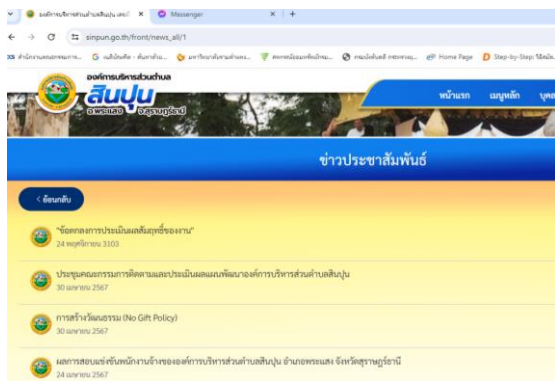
องค์การบริหารส่วนตำบลสินปุน และ | × Messenger × +

← → C sinpun.go.th/front/news_all/1

สำนักงานคณะกรรมการ... เฉลิมพัฒ - ค้นหาด้วย... มหาวิทยาลัยรามคำแหง... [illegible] Home Page Step-by-Step: วิธีเพิ่ม...

องค์การบริหารส่วนตำบล
สินปุน
อ.พระแสง จ.สุราษฎร์ธานี

หน้าแรก เมนูหลัก บุคล

ข่าวประชาสัมพันธ์

< ย้อนกลับ

"ข้อตกลงการประเมินผลสัมฤทธิ์ของงาน"
24 พฤศจิกายน 3103

ประชุมคณะกรรมการติดตามและประเมินผลแผนพัฒนาองค์การบริหารส่วนตำบลสินปุน
30 เมษายน 2567

การสร้างวัฒนธรรม (No Gift Policy)
30 เมษายน 2567

ผลการสอบแข่งขันพนักงานจ้างขององค์การบริหารส่วนตำบลสินปุน อำเภอพระแสง จังหวัดสุราษฎร์ธานี
24 เมษายน 2567